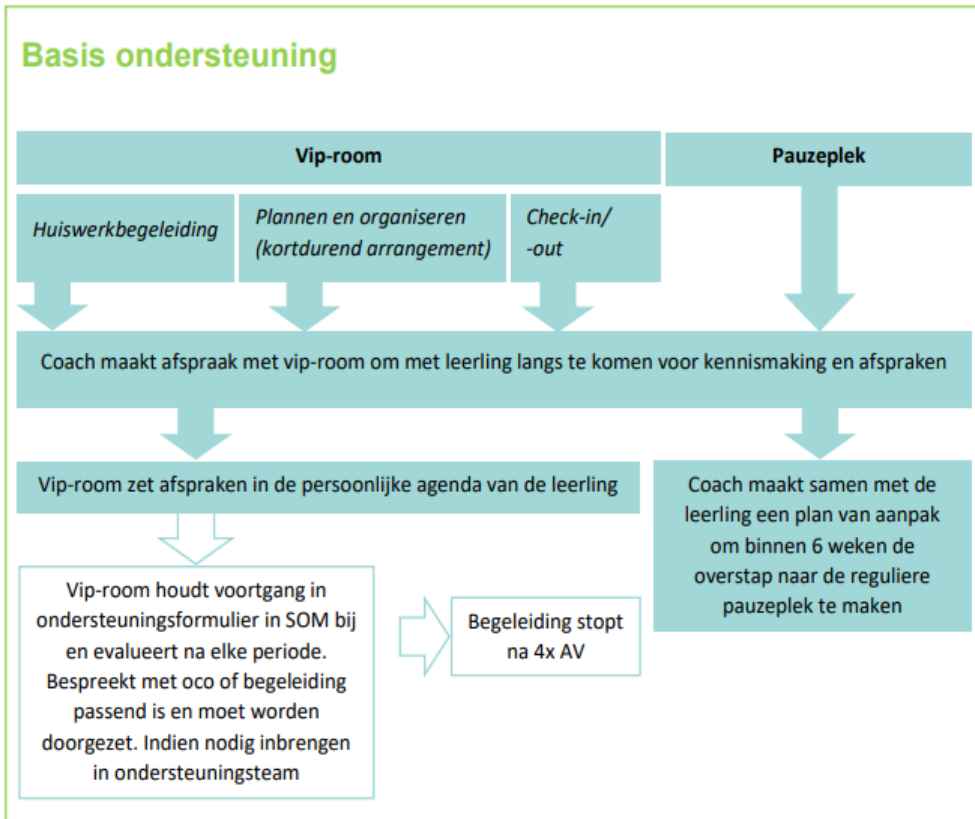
Basis ondersteuning

Vip-room

Pauzeplek

Huiswerkbegeleiding

Plannen en organiseren (kortdurend arrangement)

Check-in/ -out

Coach maakt afspraak met vip-room om met leerling langs te komen voor kennismaking en afspraken

Vip-room zet afspraken in de persoonlijke agenda van de leerling

Coach maakt samen met de leerling een plan van aanpak om binnen 6 weken de overstap naar de reguliere pauzeplek te maken

Vip-room houdt voortgang in ondersteuningsformulier in SOM bij en evalueert na elke periode. Bespreekt met oco of begeleiding passend is en moet worden doorgezet. Indien nodig inbrengen in ondersteuningsteam

Begeleiding stopt na 4x AV